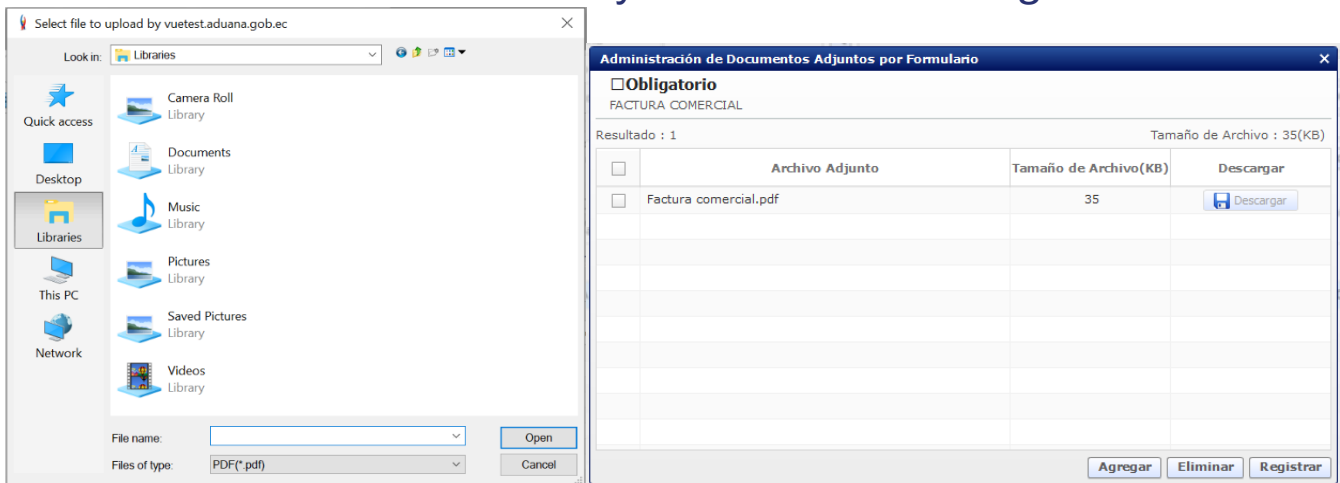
Select file to upload by vuetest.aduana.gob.ec

Look in: Libraries

Quick access
Desktop
Libraries
This PC
Network

Camera Roll
Library
Documents
Library
Music
Library
Pictures
Library
Saved Pictures
Library
Videos
Library

File name:
Open
Files of type: PDF(*.pdf)
Cancel

Administración de Documentos Adjuntos por Formulario

☐Obligatorio
FACTURA COMERCIAL

Resultado : 1
Tamaño de Archivo : 35(KB)

| | Archivo Adjunto | Tamaño de Archivo(KB) | Descargar |
|---|---|---|---|
| ☐ | Factura comercial.pdf | 35 | Descargar |

Agregar Eliminar Registrar